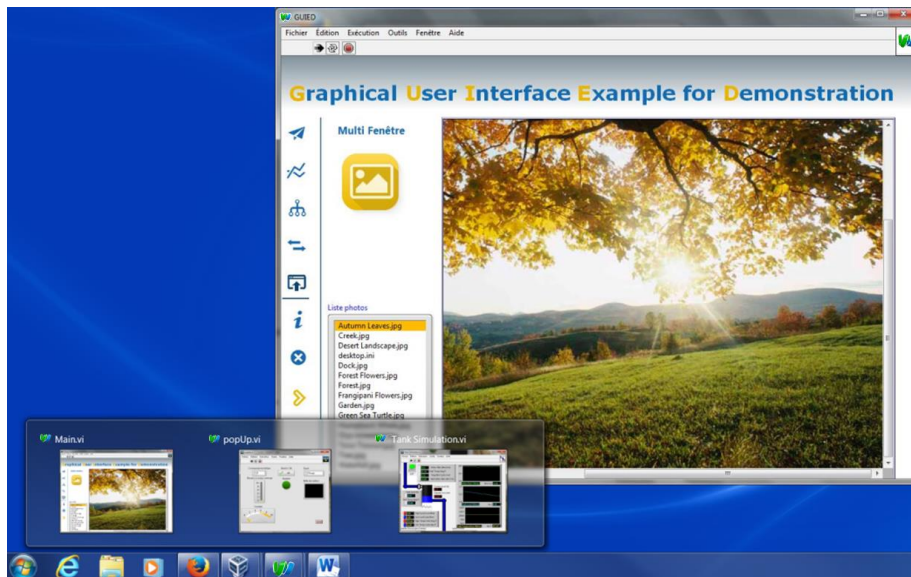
GUIED

Fichier Édition Exécution Outils Fenêtre Aide

Graphical User Interface Example for Demonstration

Multi Fenêtre

Liste photos

Autumn Leaves.jpg
Creek.jpg
Desert Landscape.jpg
desktop.ini
Dock.jpg
Forest Flowers.jpg
Forest.jpg
Frangipani Flowers.jpg
Garden.jpg
Green Sea Turtle.jpg

Main.vi

popUp.vi

Tank Simulation.vi